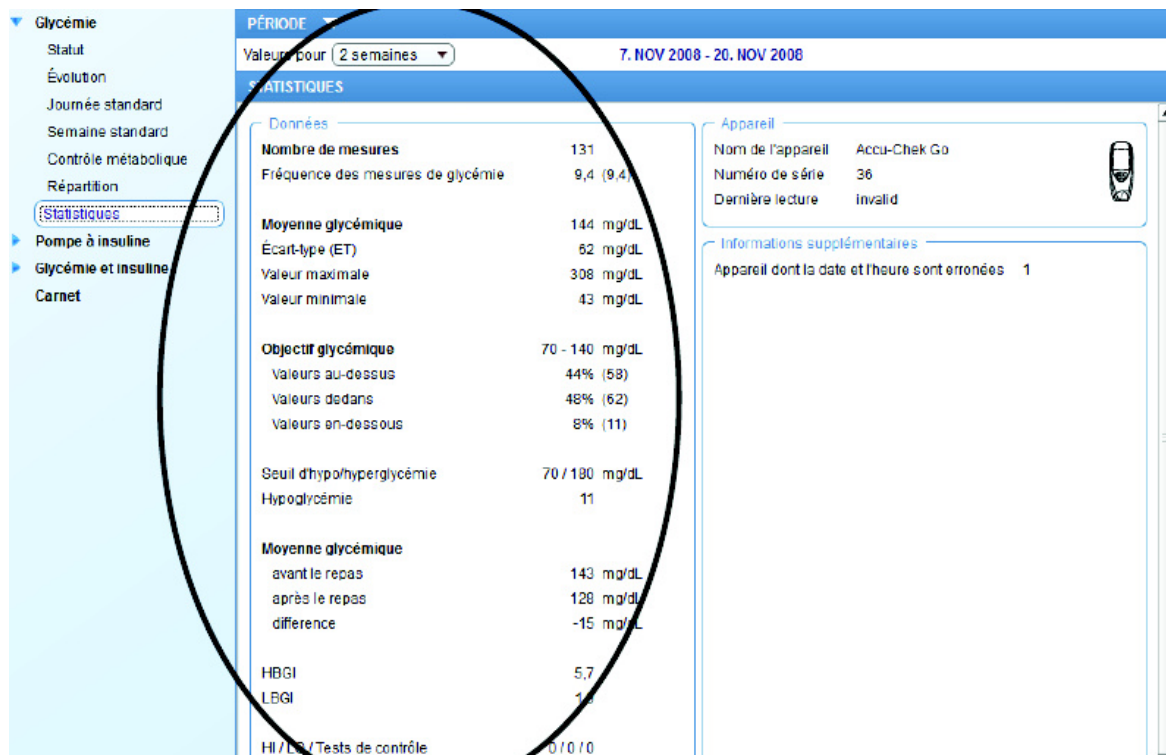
Glycémie
Statut
Évolution
Journée standard
Semaine standard
Contrôle métabolique
Répartition
Statistiques
Pompe à insuline
Glycémie et insuline
Carnet

PÉRIODE
Valeurs pour 2 semaines
7. NOV 2008 - 20. NOV 2008

STATISTIQUES

Données

| | |
|---|---|
| Nombre de mesures | 131 |
| Fréquence des mesures de glycémie | 9,4 (9,4) |
| Moyenne glycémique | 144 mg/dL |
| Écart-type (ET) | 62 mg/dL |
| Valeur maximale | 308 mg/dL |
| Valeur minimale | 43 mg/dL |
| Objectif glycémique | 70 - 140 mg/dL |
| Valeurs au-dessus | 44% (58) |
| Valeurs dedans | 48% (62) |
| Valeurs en-dessous | 8% (11) |
| Seuil d'hypo/hyperglycémie | 70 / 180 mg/dL |
| Hypoglycémie | 11 |
| Moyenne glycémique | |
| avant le repas | 143 mg/dL |
| après le repas | 128 mg/dL |
| difference | -15 mg/dL |
| HBGI | 5,7 |
| LBGI | 1,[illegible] |
| HI / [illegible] / Tests de contrôle | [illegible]0 / 0 / 0 |

Appareil

| | |
|---|---|
| Nom de l'appareil | Accu-Chek Go |
| Numéro de série | 36 |
| Dernière lecture | invalid |

Informations supplémentaires
Appareil dont la date et l'heure sont erronées 1